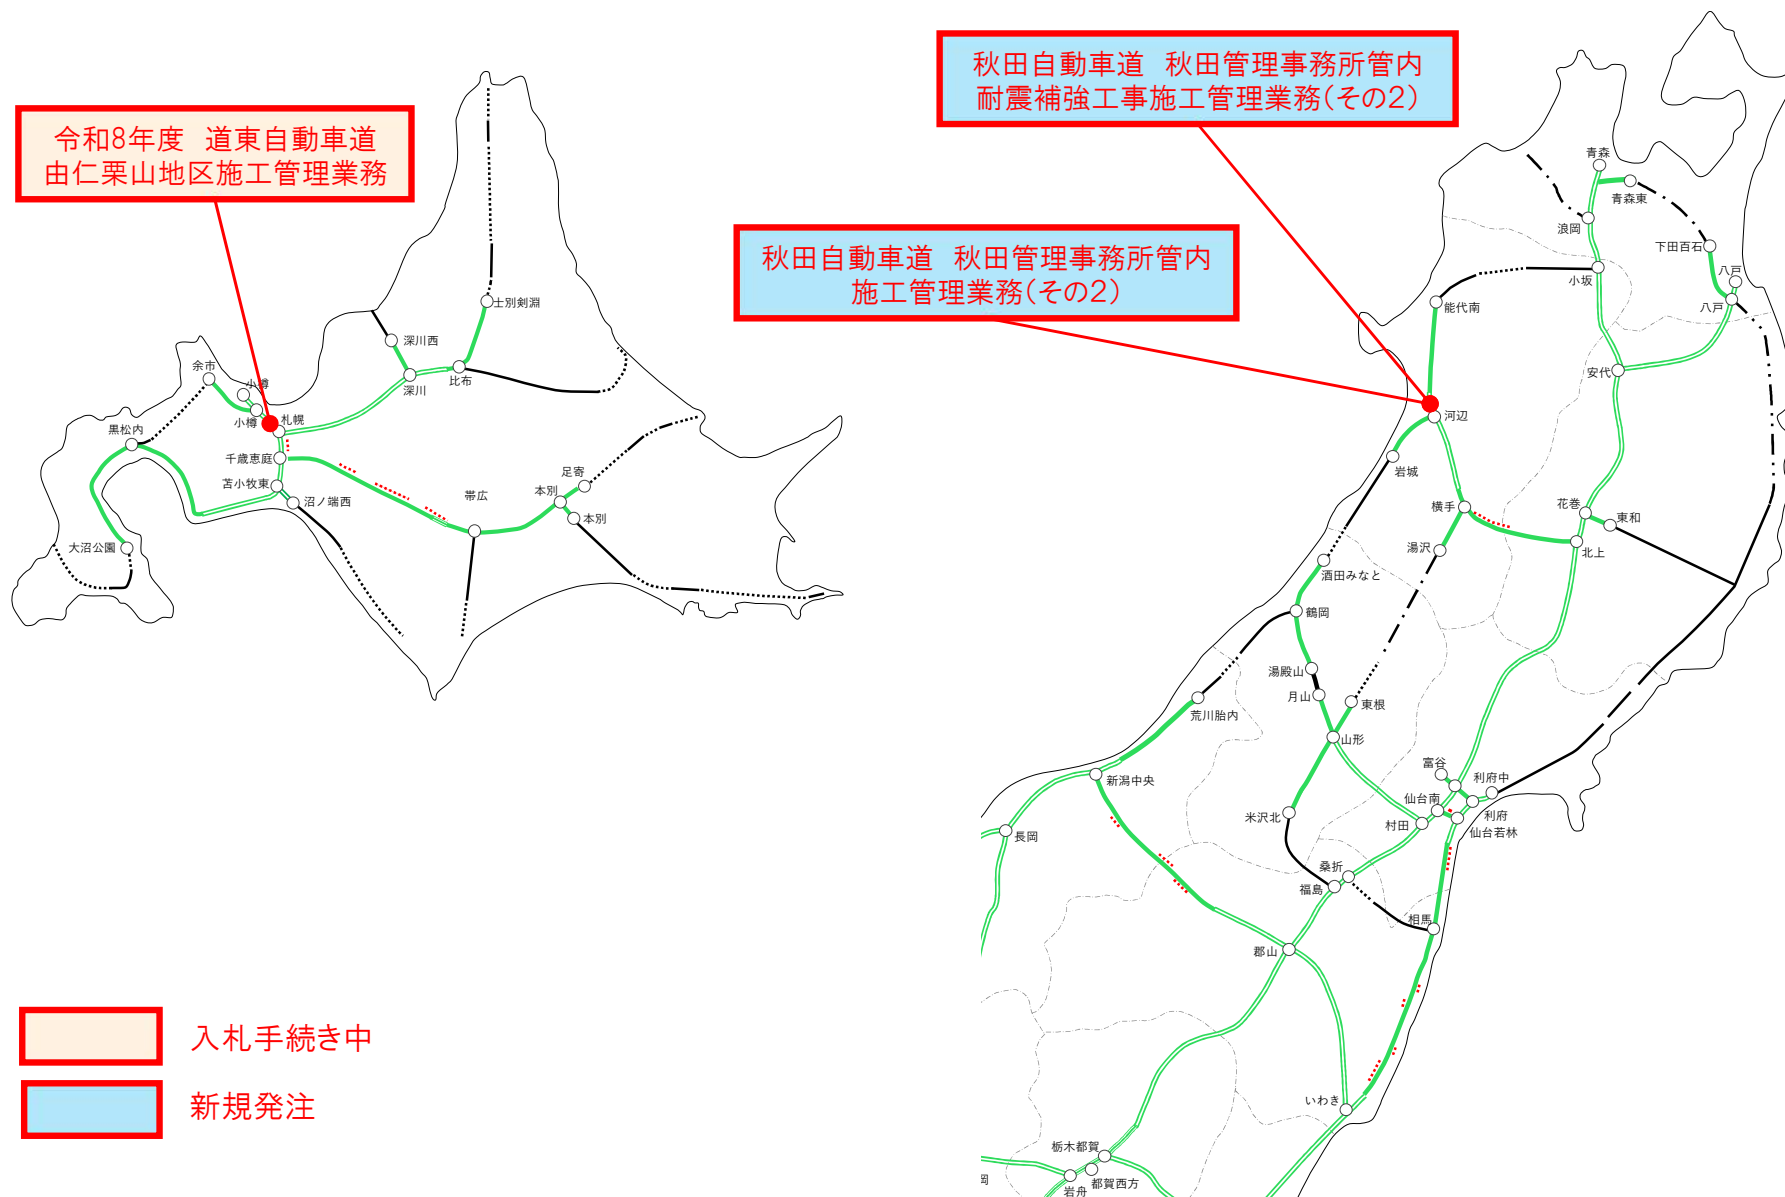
令和8年度　道東自動車道
由仁栗山地区施工管理業務

秋田自動車道　秋田管理事務所管内
耐震補強工事施工管理業務(その2)

秋田自動車道　秋田管理事務所管内
施工管理業務(その2)

士別剣淵
深川西
深川
比布
余市
小樽
小樽
札幌
黒松内
千歳恵庭
苫小牧東
沼ノ端西
帯広
足寄
本別
本別
大沼公園

青森
青森東
浪岡
下田百石
八戸
八戸
小坂
能代南
安代
河辺
岩城
横手
花巻
東和
湯沢
北上
酒田みなと
鶴岡
湯殿山
月山
東根
荒川胎内
山形
富谷
利府中
新潟中央
仙台南
利府
米沢北
村田
仙台若林
長岡
桑折
福島
相馬
郡山
いわき
栃木都賀
岩舟
都賀西方

入札手続き中
新規発注